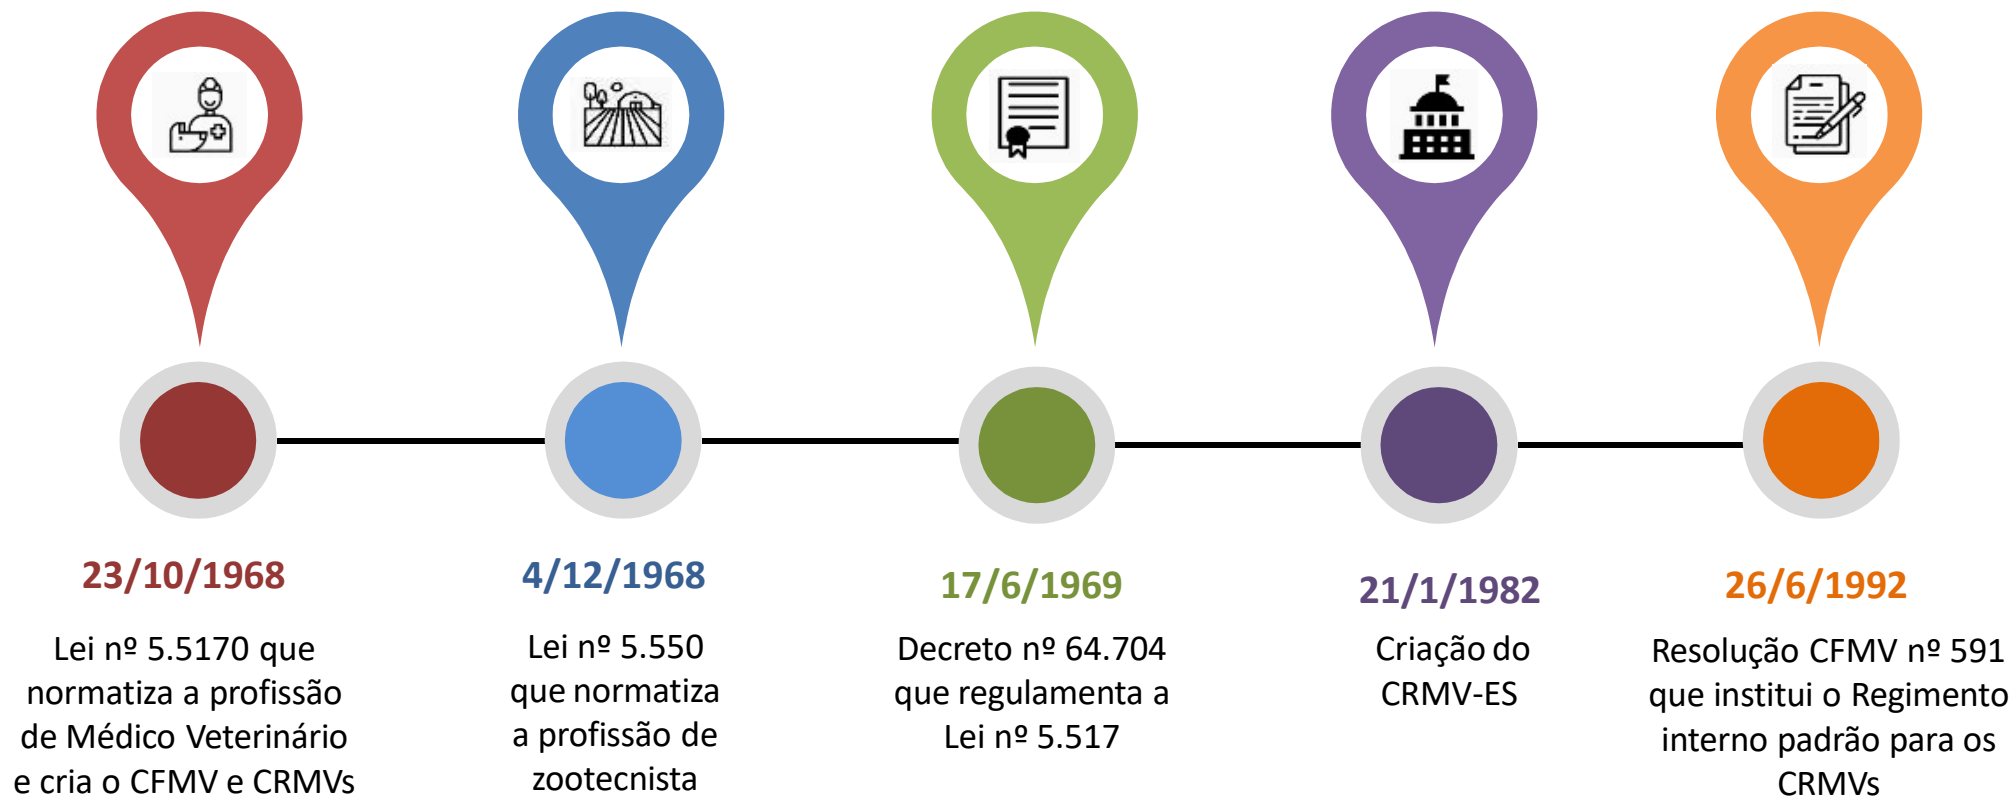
23/10/1968

Lei nº 5.5170 que normatiza a profissão de Médico Veterinário e cria o CFMV e CRMVs

4/12/1968

Lei nº 5.550 que normatiza a profissão de zootecnista

17/6/1969

Decreto nº 64.704 que regulamenta a Lei nº 5.517

21/1/1982

Criação do CRMV-ES

26/6/1992

Resolução CFMV nº 591 que institui o Regimento interno padrão para os CRMVs